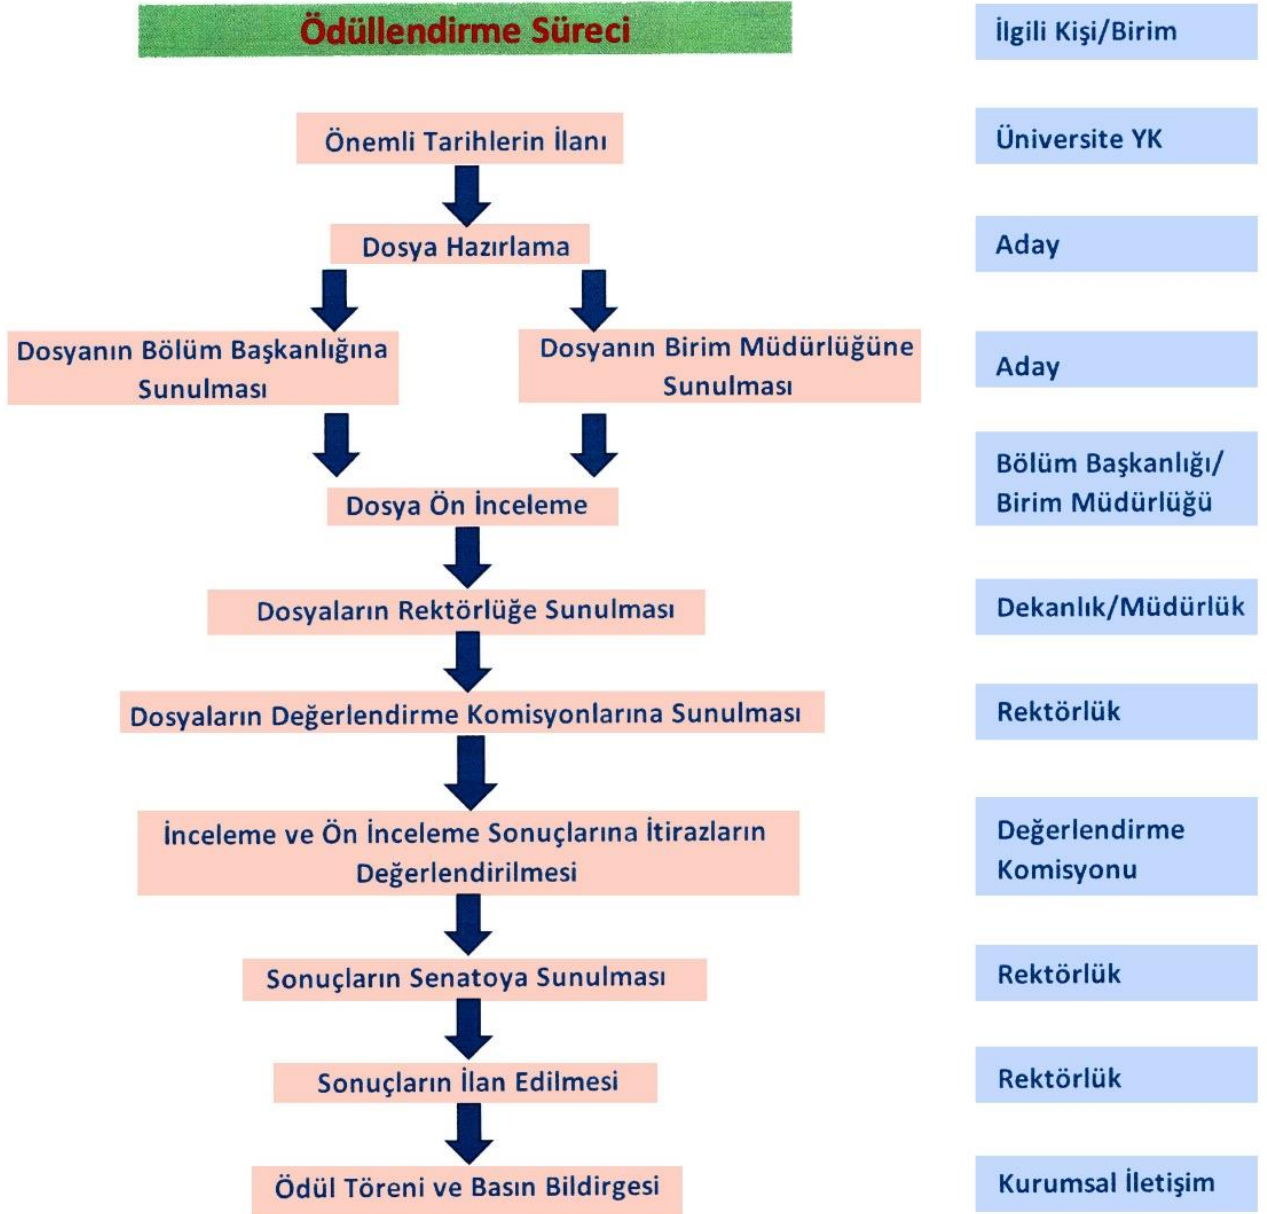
Ödüllendirme Süreci

İlgili Kişi/Birim

Önemli Tarihlerin İlanı

Üniversite YK

Dosya Hazırlama

Aday

Dosyanın Bölüm Başkanlığına Sunulması

Dosyanın Birim Müdürlüğüne Sunulması

Aday

Dosya Ön İnceleme

Bölüm Başkanlığı/ Birim Müdürlüğü

Dosyaların Rektörlüğe Sunulması

Dekanlık/Müdürlük

Dosyaların Değerlendirme Komisyonlarına Sunulması

Rektörlük

İnceleme ve Ön İnceleme Sonuçlarına İtirazların Değerlendirilmesi

Değerlendirme Komisyonu

Sonuçların Senatoya Sunulması

Rektörlük

Sonuçların İlan Edilmesi

Rektörlük

Ödül Töreni ve Basın Bildirgesi

Kurumsal İletişim